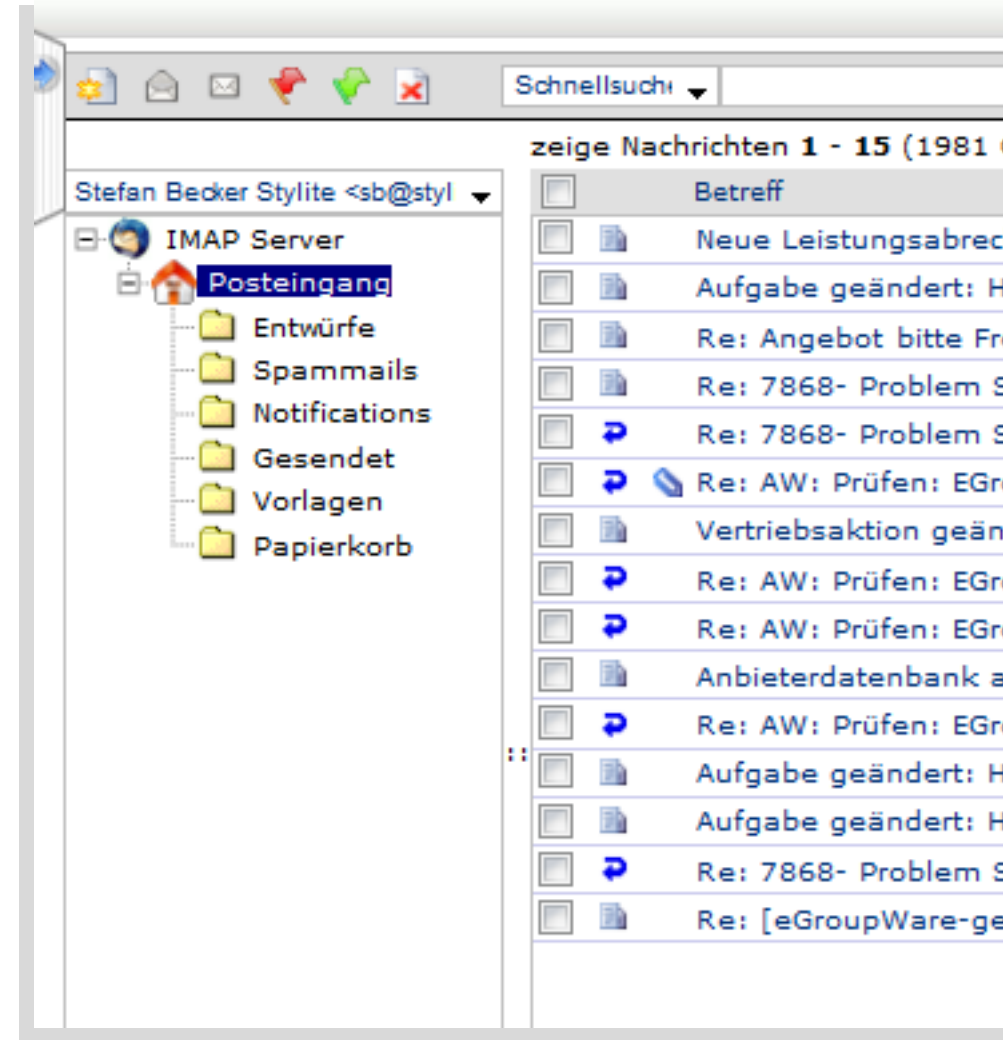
Schnellsuch

zeige Nachrichten **1 - 15** (1981

Stefan Becker Stylite <sb@styl

IMAP Server
Posteingang
Entwürfe
Spammails
Notifications
Gesendet
Vorlagen
Papierkorb

| | Betreff |
|---|---|
| | Neue Leistungsabrec |
| | Aufgabe geändert: H |
| | Re: Angebot bitte Fr |
| | Re: 7868- Problem S |
| | Re: 7868- Problem S |
| | Re: AW: Prüfen: EGr |
| | Vertriebsaktion geän |
| | Re: AW: Prüfen: EGr |
| | Re: AW: Prüfen: EGr |
| | Anbieterdatenbank a |
| | Re: AW: Prüfen: EGr |
| | Aufgabe geändert: H |
| | Aufgabe geändert: H |
| | Re: 7868- Problem S |
| | Re: [eGroupWare-ge |